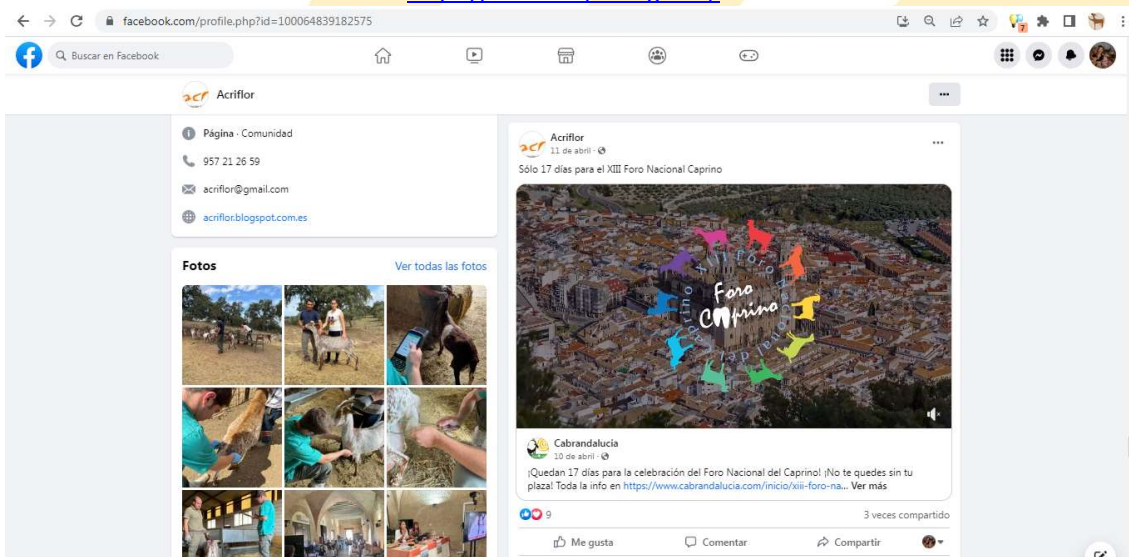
facebook.com/profile.php?id=100064839182575

Buscar en Facebook

Acriflor

Página · Comunidad

957 21 26 59

acriflor@gmail.com

acriflor.blogspot.com.es

Fotos

Ver todas las fotos

Acriflor
11 de abril ·

Sólo 17 días para el XIII Foro Nacional Caprino

XIII Foro Nacional
Foro Caprino

Cabrandalucia
10 de abril ·

¡Quedan 17 días para la celebración del Foro Nacional del Caprino! ¡No te quedes sin tu plaza! Toda la info en https://www.cabrandalucia.com/inicio/xiii-foro-na... Ver más

9

3 veces compartido

Me gusta

Comentar

Compartir